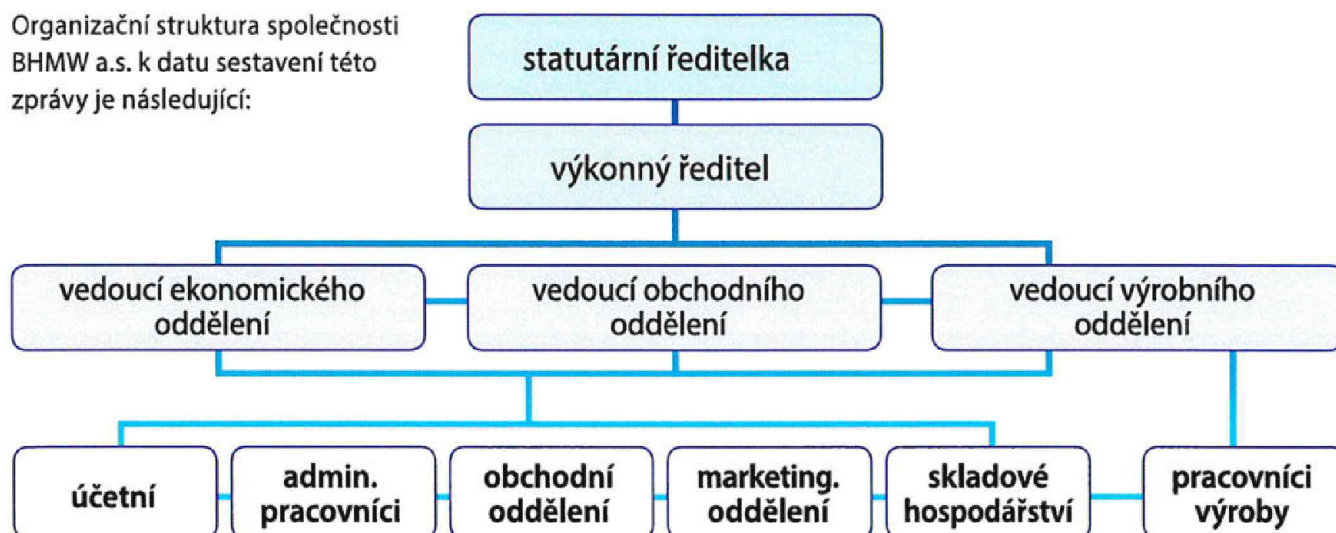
Organizační struktura společnosti BHMW a.s. k datu sestavení této zprávy je následující:

statutární ředitelka

výkonný ředitel

vedoucí ekonomického oddělení

vedoucí obchodního oddělení

vedoucí výrobního oddělení

účetní

admin. pracovníci

obchodní oddělení

marketing. oddělení

skladové hospodářství

pracovníci výroby